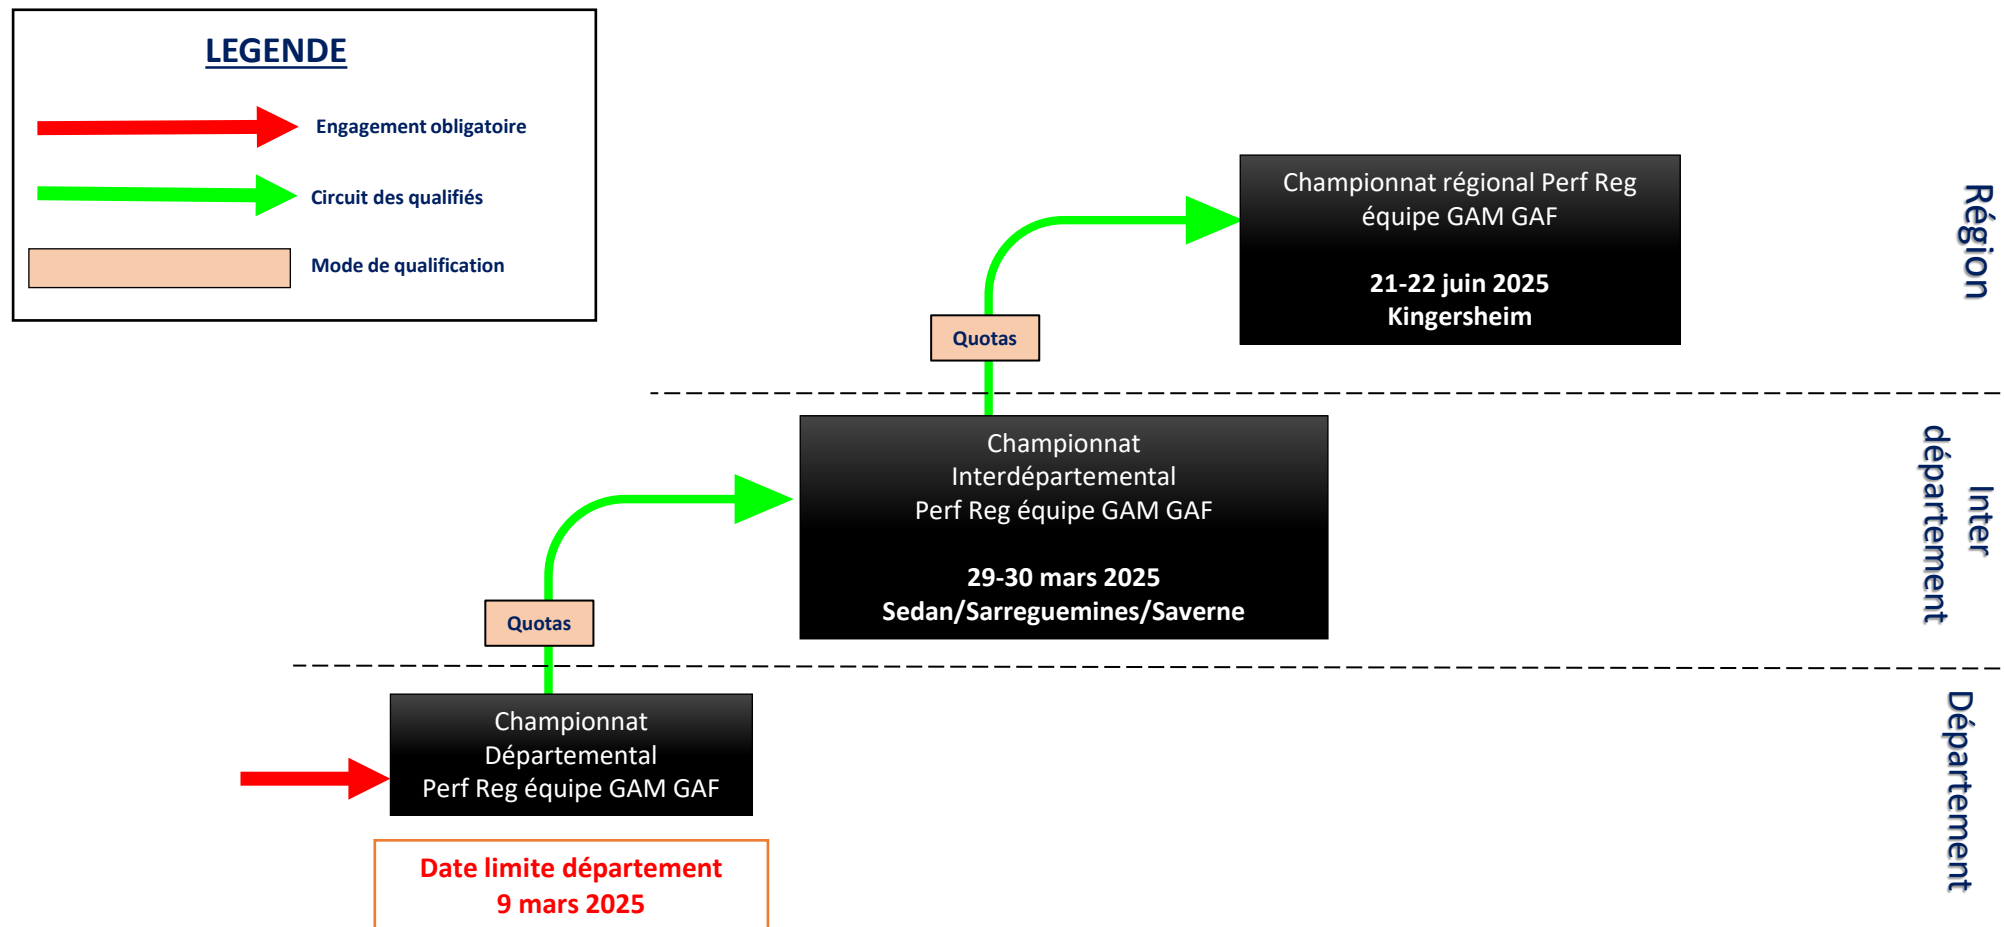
LEGENDE

Engagement obligatoire

Circuit des qualifiés

Mode de qualification

Championnat régional Perf Reg équipe GAM GAF

21-22 juin 2025
Kingersheim

Région

Quotas

Championnat Interdépartemental Perf Reg équipe GAM GAF

29-30 mars 2025
Sedan/Sarreguemines/Saverne

Inter département

Quotas

Championnat Départemental Perf Reg équipe GAM GAF

Département

Date limite département
9 mars 2025